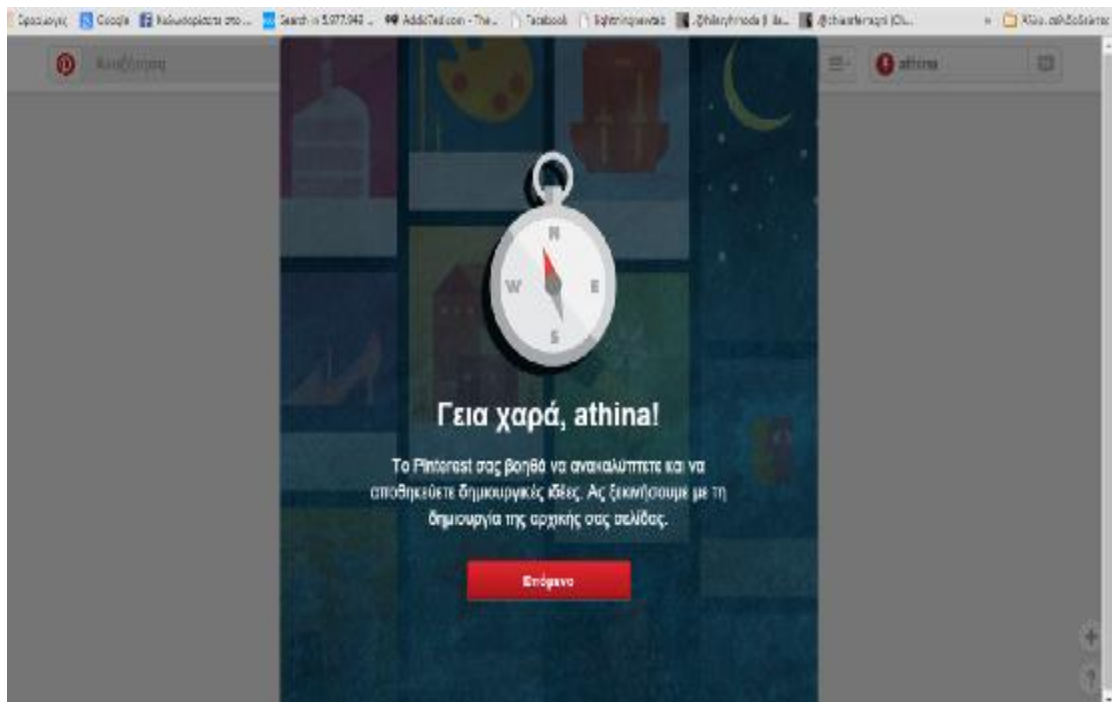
Εφαρμογές Google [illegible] Search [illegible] AddictedTo.com - The... Facebook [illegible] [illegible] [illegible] » Άλλοι σελιδοδείκτες

Αναζήτηση

athina

N
W
E
S

Γεια χαρά, athina!

Το Pinterest σας βοηθά να ανακαλύπτετε και να αποθηκεύετε δημιουργικές ιδέες. Ας ξεκινήσουμε με τη δημιουργία της αρχικής σας σελίδας.

Επόμενο

+
?